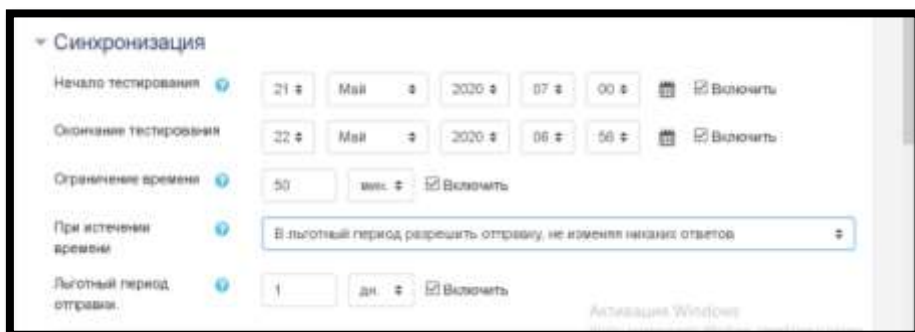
Синхронизация

Начало тестирования 21 Май 2020 07 00 Включить

Окончание тестирования 22 Май 2020 08 59 Включить

Ограничение времени 50 мин. Включить

При истечении времени В льготный период разрешить отправку, не изменяя никаких ответов

Льготный период отправки 1 дн. Включить

Активация Windows